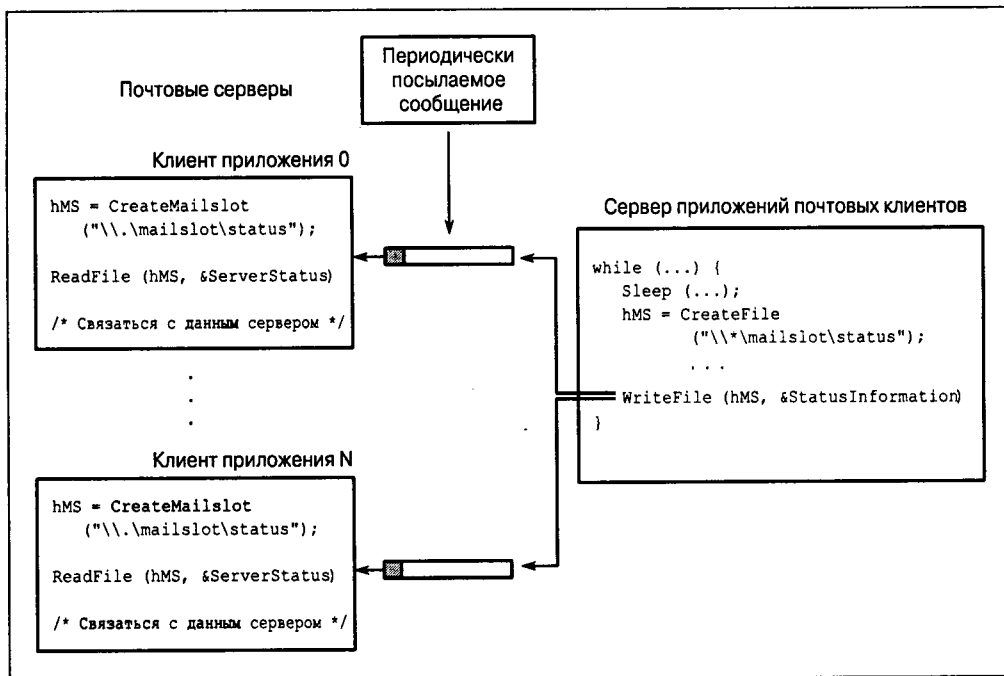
Периодически посылаемое сообщение

Почтовые серверы

Клиент приложения 0

hMS = CreateMailslot
("\\.\mailslot\status");

ReadFile (hMS, &ServerStatus)

/* Связаться с данным сервером */

Сервер приложений почтовых клиентов

while (...) {
Sleep (...);
hMS = CreateFile
("\\*\mailslot\status");
. . .
WriteFile (hMS, &StatusInformation)
}

Клиент приложения N

hMS = CreateMailslot
("\\.\mailslot\status");

ReadFile (hMS, &ServerStatus)

/* Связаться с данным сервером */